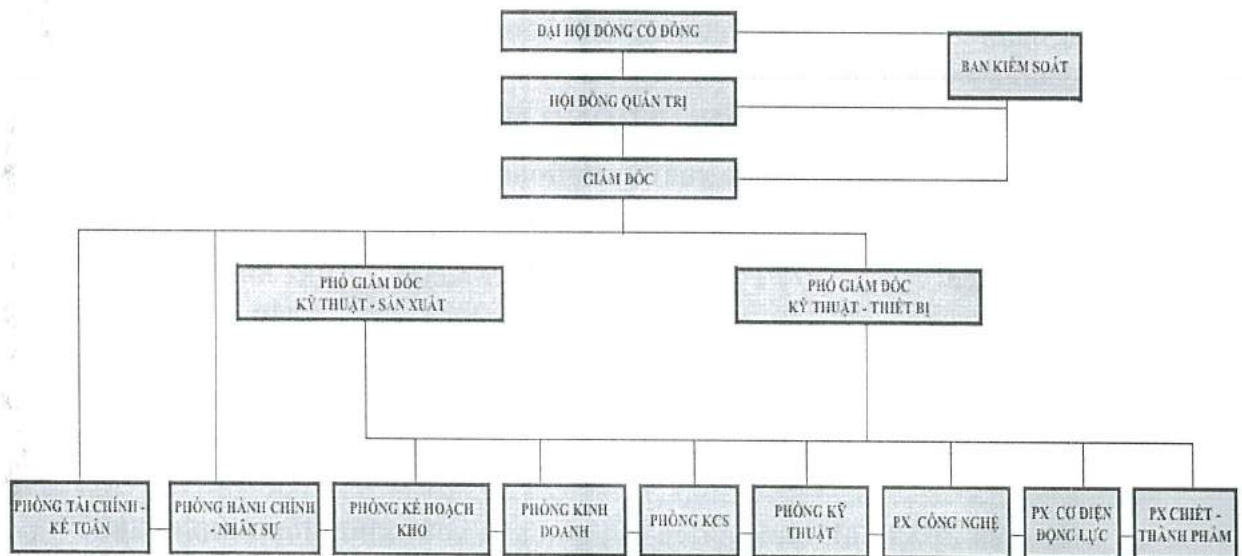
ĐẠI HỘI ĐỒNG CỔ ĐÔNG

BAN KIỂM SOÁT

HỘI ĐỒNG QUẢN TRỊ

GIÁM ĐỐC

PHÓ GIÁM ĐỐC KỸ THUẬT - SẢN XUẤT

PHÓ GIÁM ĐỐC KỸ THUẬT - THIẾT BỊ

PHÒNG TÀI CHÍNH - KẾ TOÁN

PHÒNG HÀNH CHÍNH - NHÂN SỰ

PHÒNG KẾ HOẠCH KHO

PHÒNG KINH DOANH

PHÒNG KCS

PHÒNG KỸ THUẬT

PX CÔNG NGHỆ

PX CƠ ĐIỆN ĐỘNG LỰC

PX CHIẾT - THÀNH PHẨM